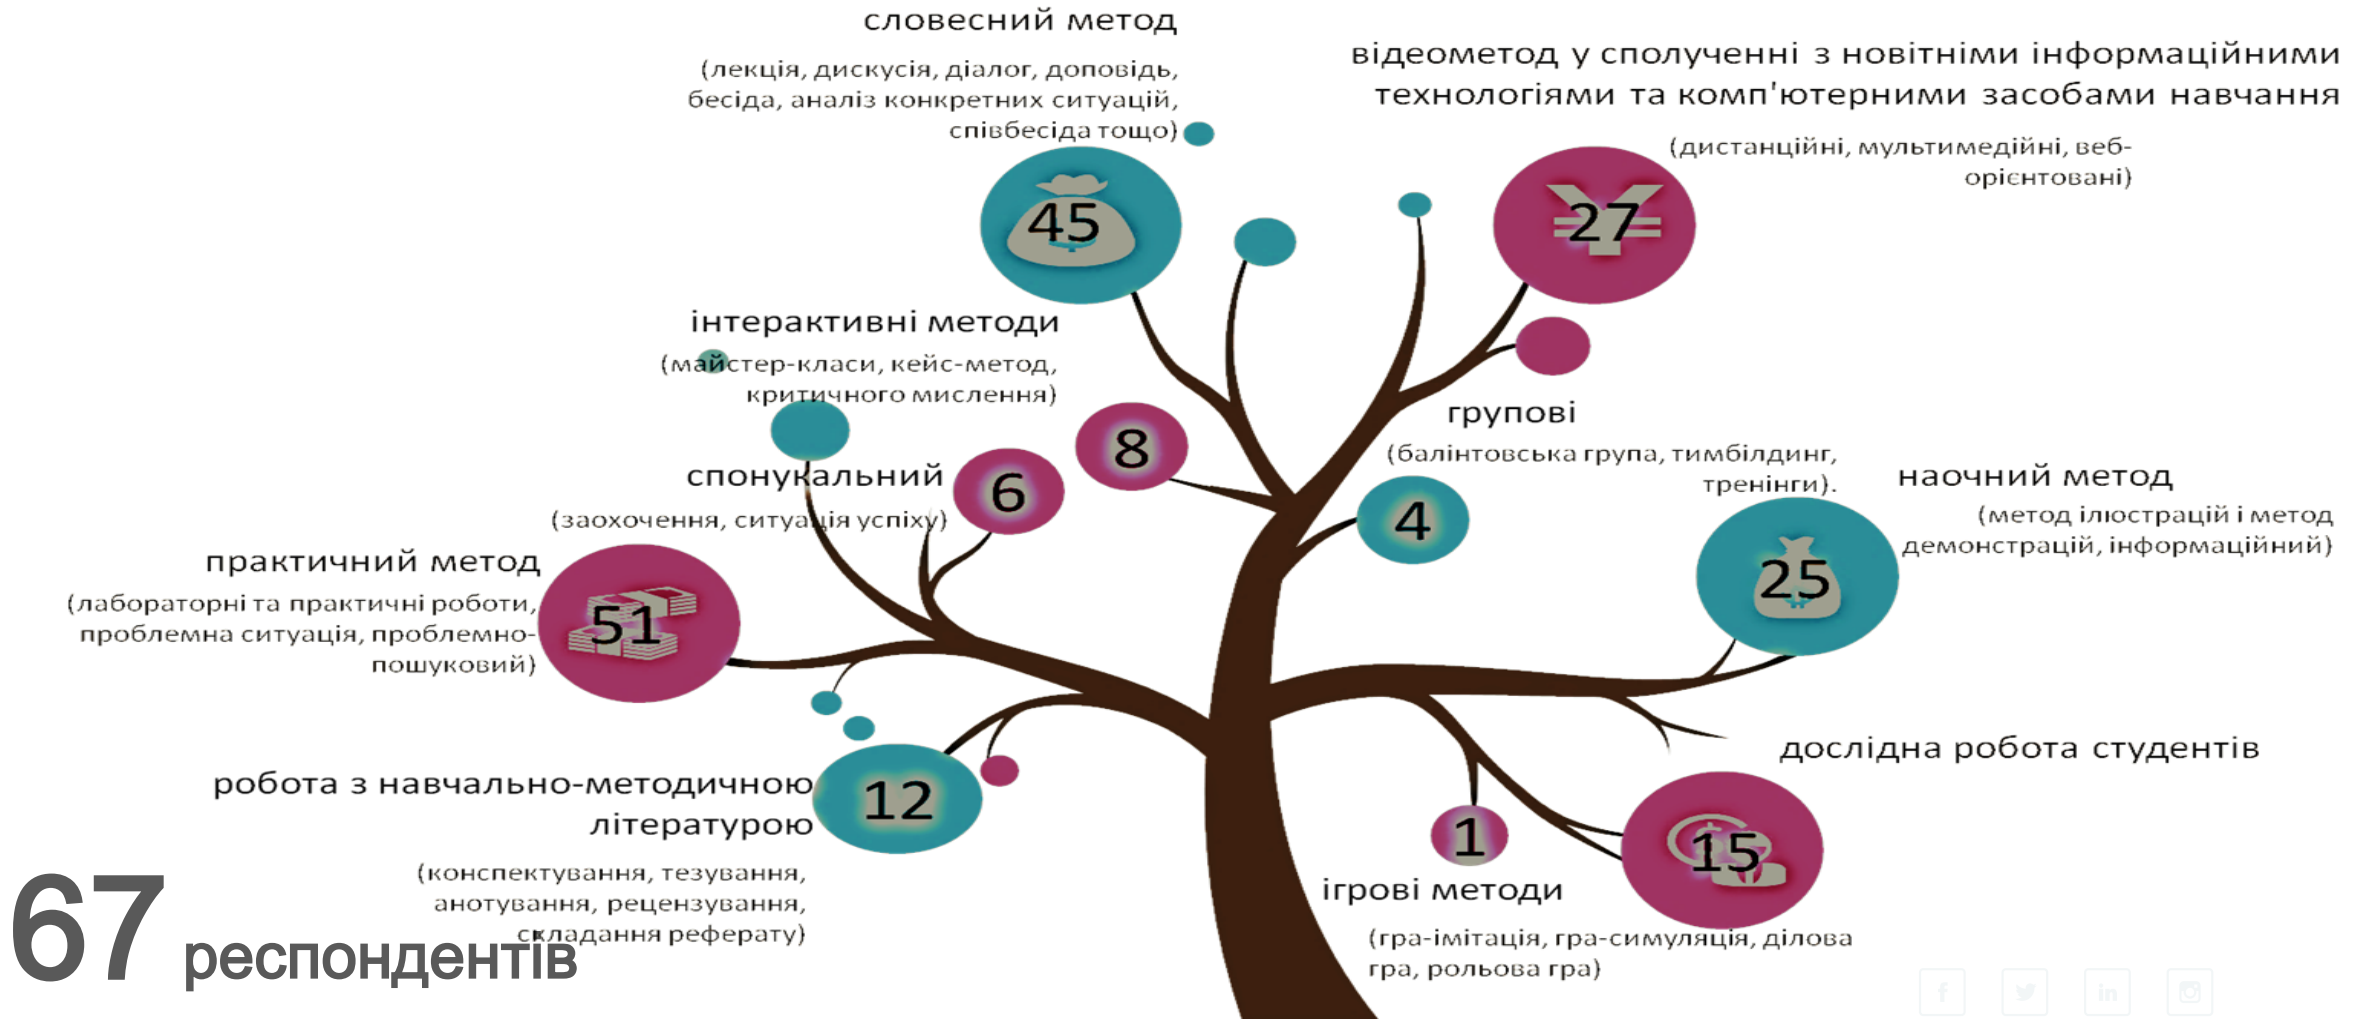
словесний метод
(лекція, дискусія, діалог, доповідь, бесіда, аналіз конкретних ситуацій, співбесіда тощо)

45

відеометод у сполученні з новітніми інформаційними технологіями та комп'ютерними засобами навчання
(дистанційні, мультимедійні, веб-орієнтовані)

27

інтерактивні методи
(майстер-класи, кейс-метод, критичного мислення)

8

групові
(балінтовська група, тимбілдинг, тренінги).

спонукальний
(заохочення, ситуація успіху)

6

4

наочний метод
(метод ілюстрацій і метод демонстрацій, інформаційний)

25

практичний метод
(лабораторні та практичні роботи, проблемна ситуація, проблемно-пошуковий)

51

дослідна робота студентів

робота з навчально-методичною літературою
(конспектування, тезування, анотування, рецензування, складання реферату)

12

1

15

ігрові методи
(гра-імітація, гра-симуляція, ділова гра, рольова гра)

67 респондентів